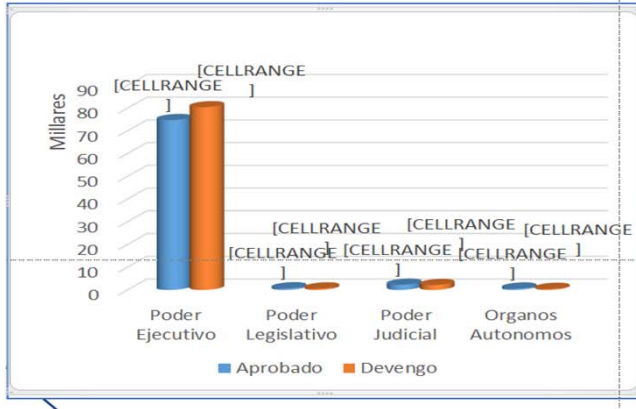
Millares

90
80
70
60
50
40
30
20
10
0

[CELLRANGE ]
[CELLRANGE ]
[CELLRANGE ]
[CELLRANGE ]
[CELLRANGE ]
[CELLRANGE ]
[CELLRANGE ]
[CELLRANGE ]

Poder Ejecutivo
Poder Legislativo
Poder Judicial
Organos Autonomos

Aprobado
Devengo